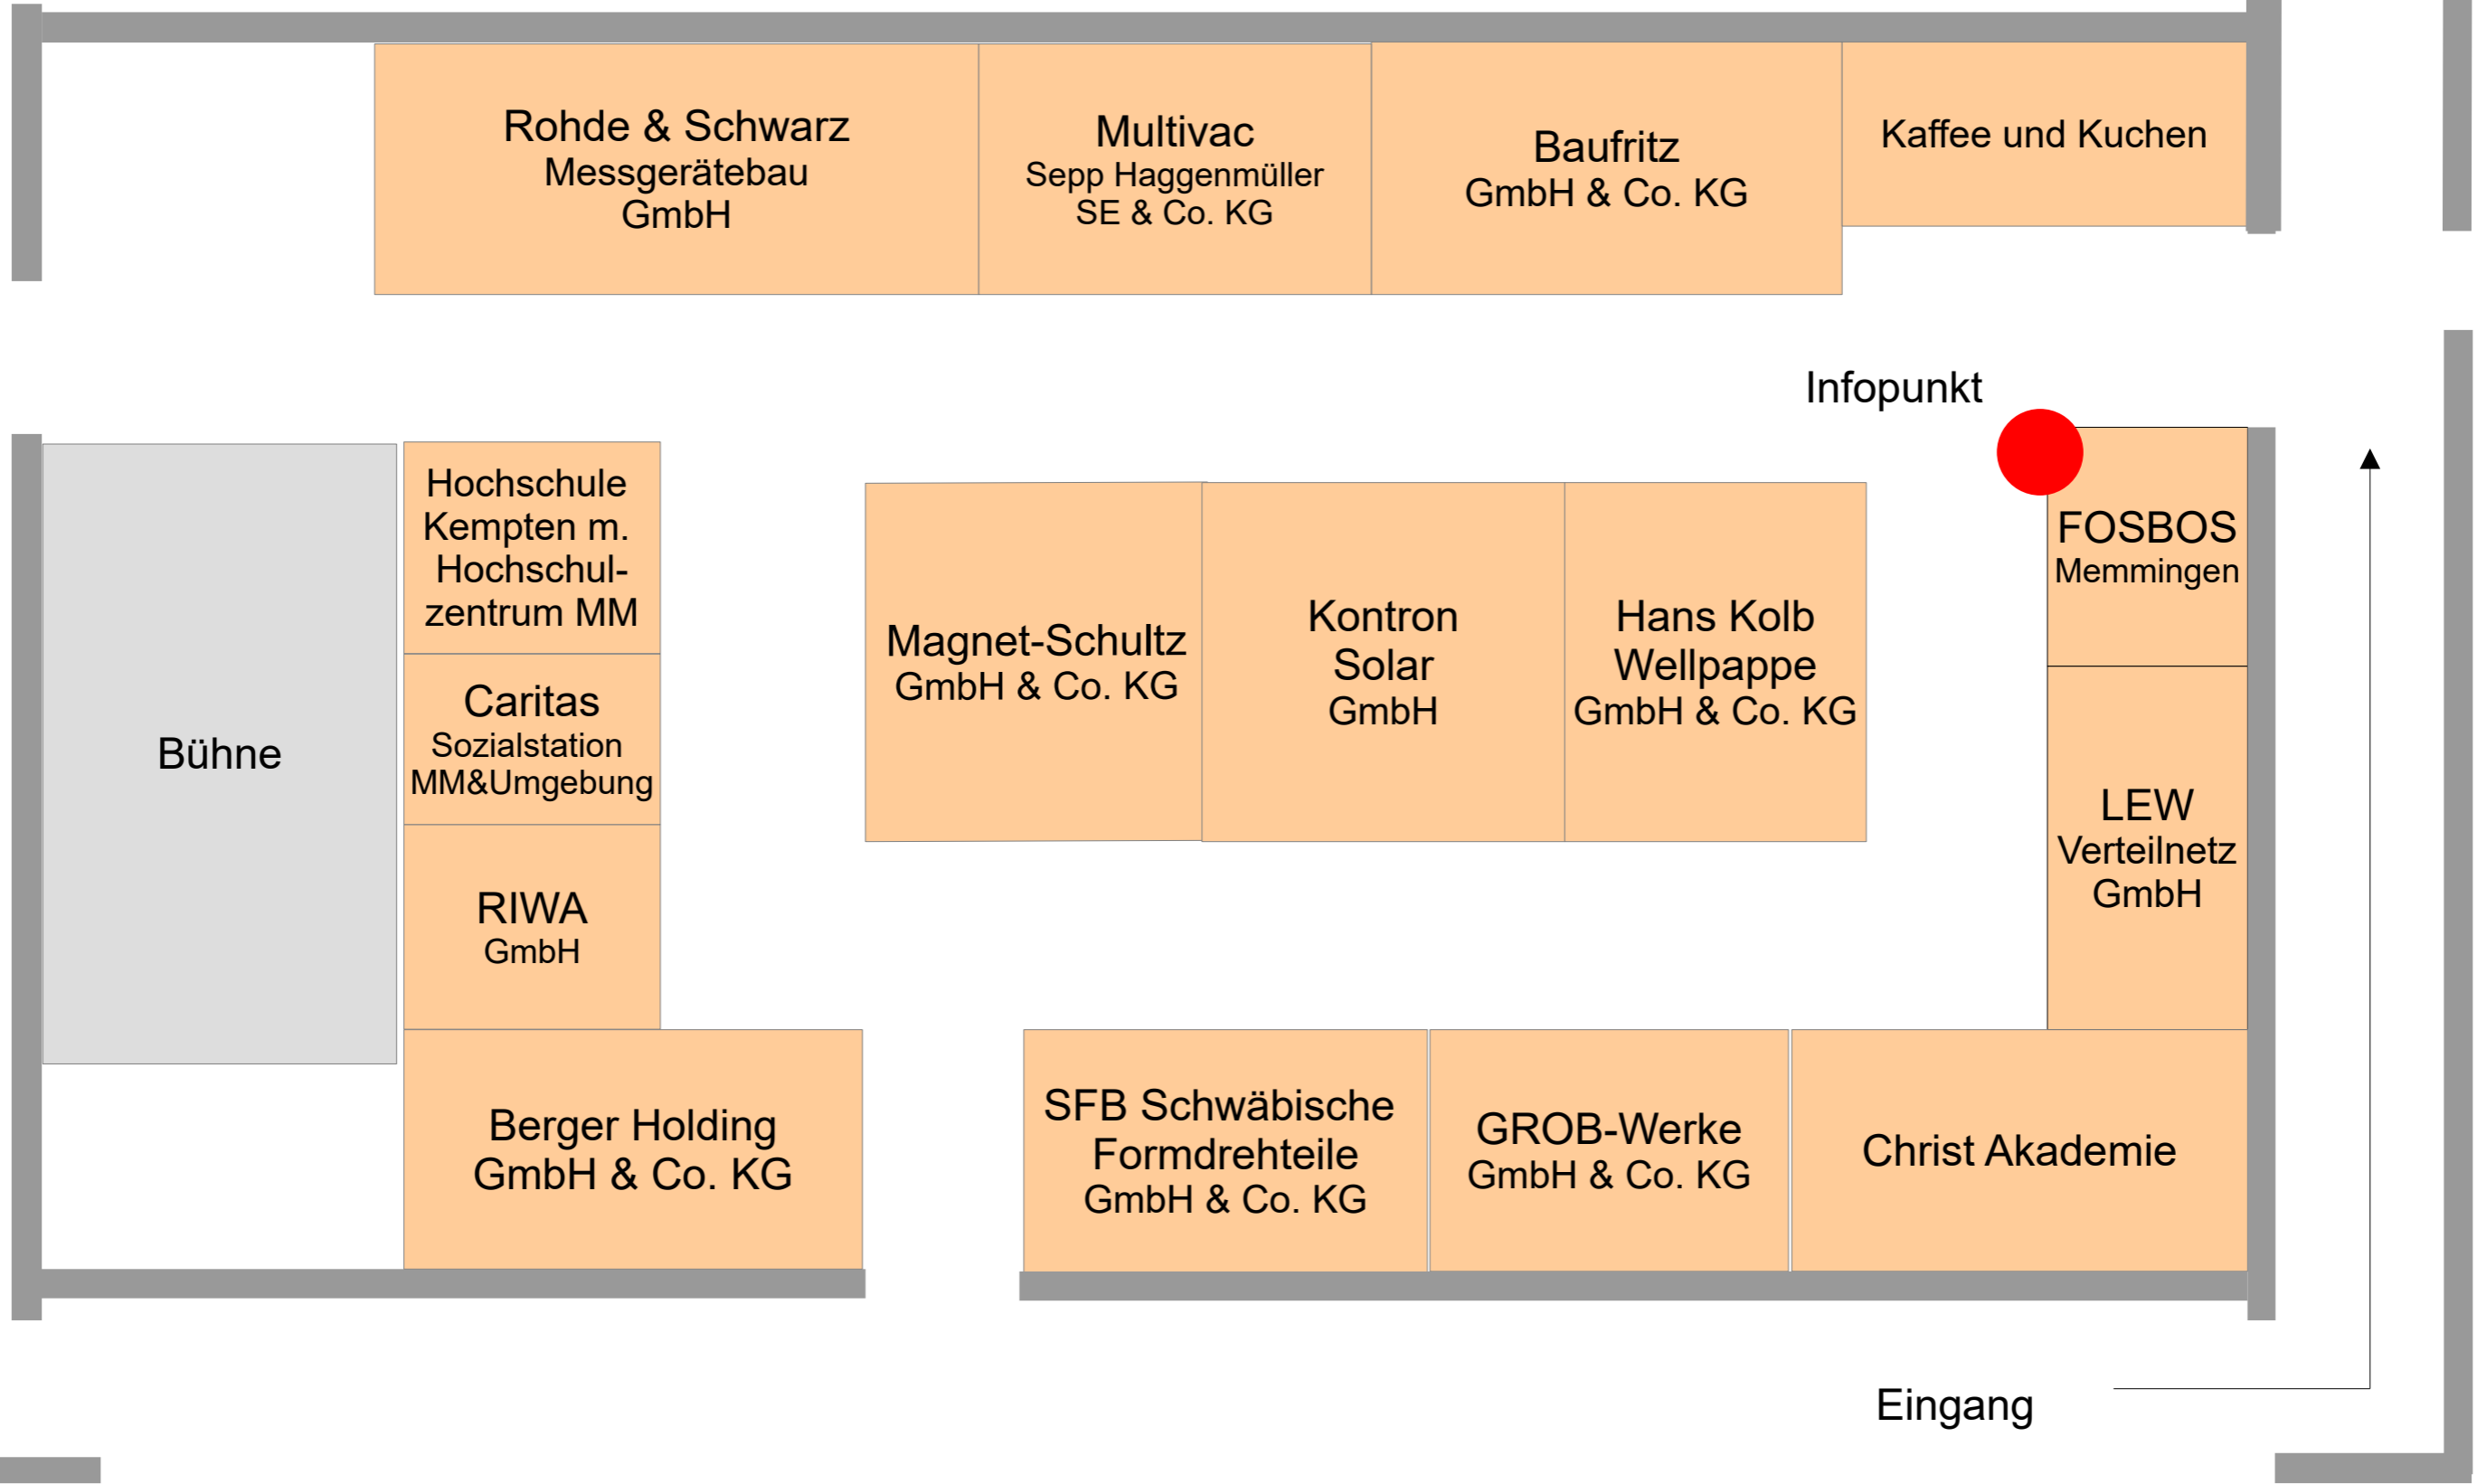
Rohde & Schwarz
Messgerätebau
GmbH

Multivac
Sepp Haggenmüller
SE & Co. KG

Baufritz
GmbH & Co. KG

Kaffee und Kuchen

Infopunkt

Bühne

Hochschule
Kempten m.
Hochschulzentrum MM

Caritas
Sozialstation
MM&Umgebung

RIWA
GmbH

Magnet-Schultz
GmbH & Co. KG

Kontron
Solar
GmbH

Hans Kolb
Wellpappe
GmbH & Co. KG

FOSBOS
Memmingen

LEW
Verteilnetz
GmbH

Berger Holding
GmbH & Co. KG

SFB Schwäbische
Formdrehteile
GmbH & Co. KG

GROB-Werke
GmbH & Co. KG

Christ Akademie

Eingang